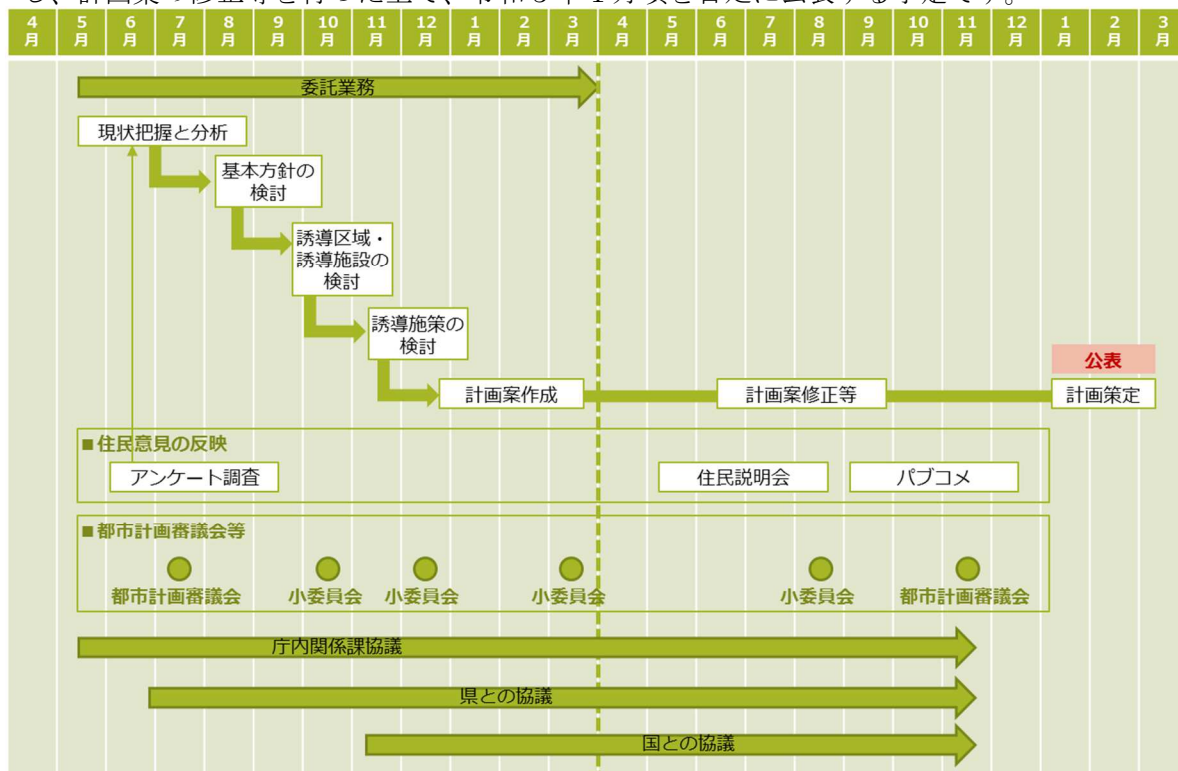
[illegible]

| 4月 | 5月 | 6月 | 7月 | 8月 | 9月 | 10月 | 11月 | 12月 | 1月 | 2月 | 3月 | 4月 | 5月 | 6月 | 7月 | 8月 | 9月 | 10月 | 11月 | 12月 | 1月 | 2月 | 3月 |
|---|---|---|---|---|---|---|---|---|---|---|---|---|---|---|---|---|---|---|---|---|---|---|---|

委託業務

現状把握と分析

基本方針の検討

誘導区域・誘導施設の検討

誘導施策の検討

計画案作成

計画案修正等

公表

計画策定

■住民意見の反映

アンケート調査

住民説明会

パブコメ

■都市計画審議会等

都市計画審議会

小委員会

小委員会

小委員会

小委員会

都市計画審議会

庁内関係課協議

県との協議

国との協議